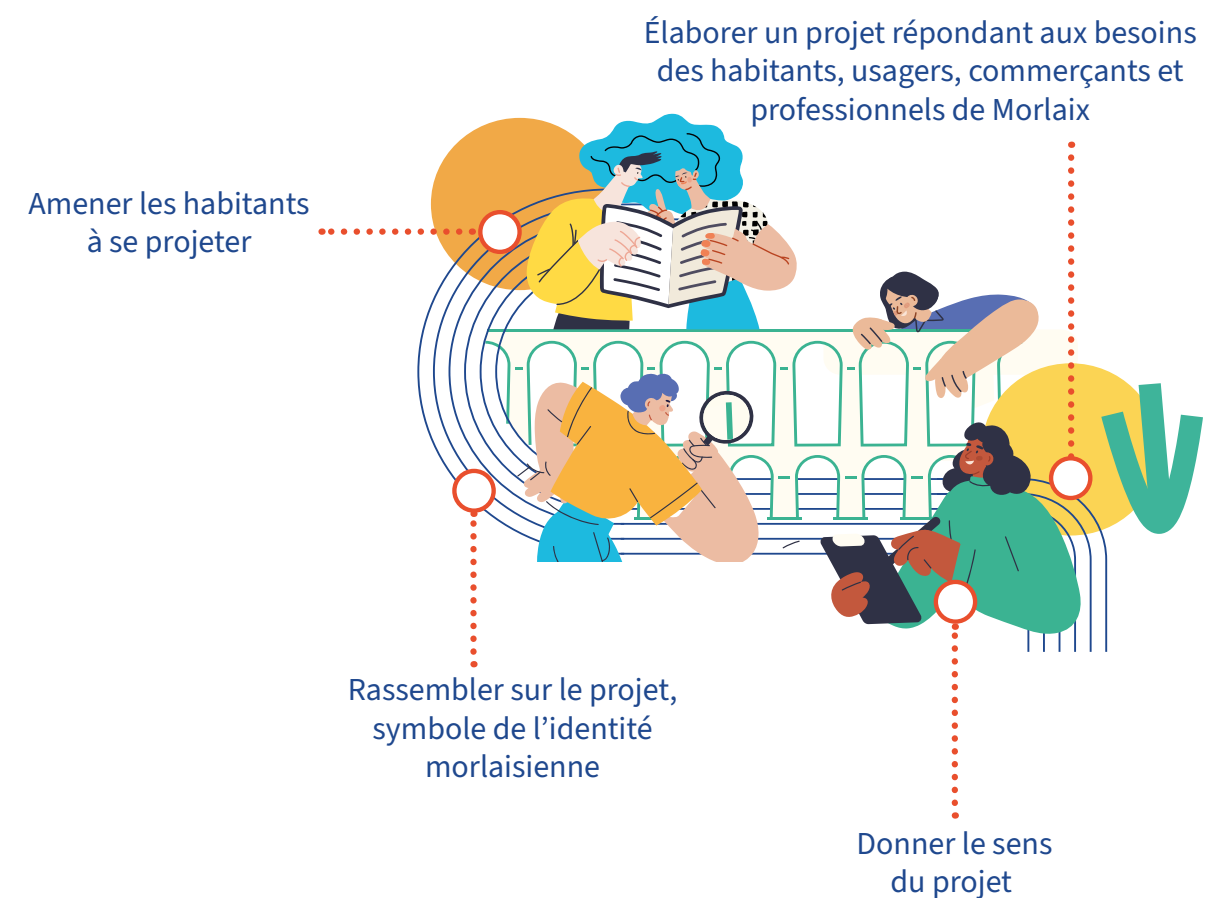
Élaborer un projet répondant aux besoins des habitants, usagers, commerçants et professionnels de Morlaix

Amener les habitants à se projeter

Rassembler sur le projet, symbole de l'identité morlaisienne

Donner le sens du projet